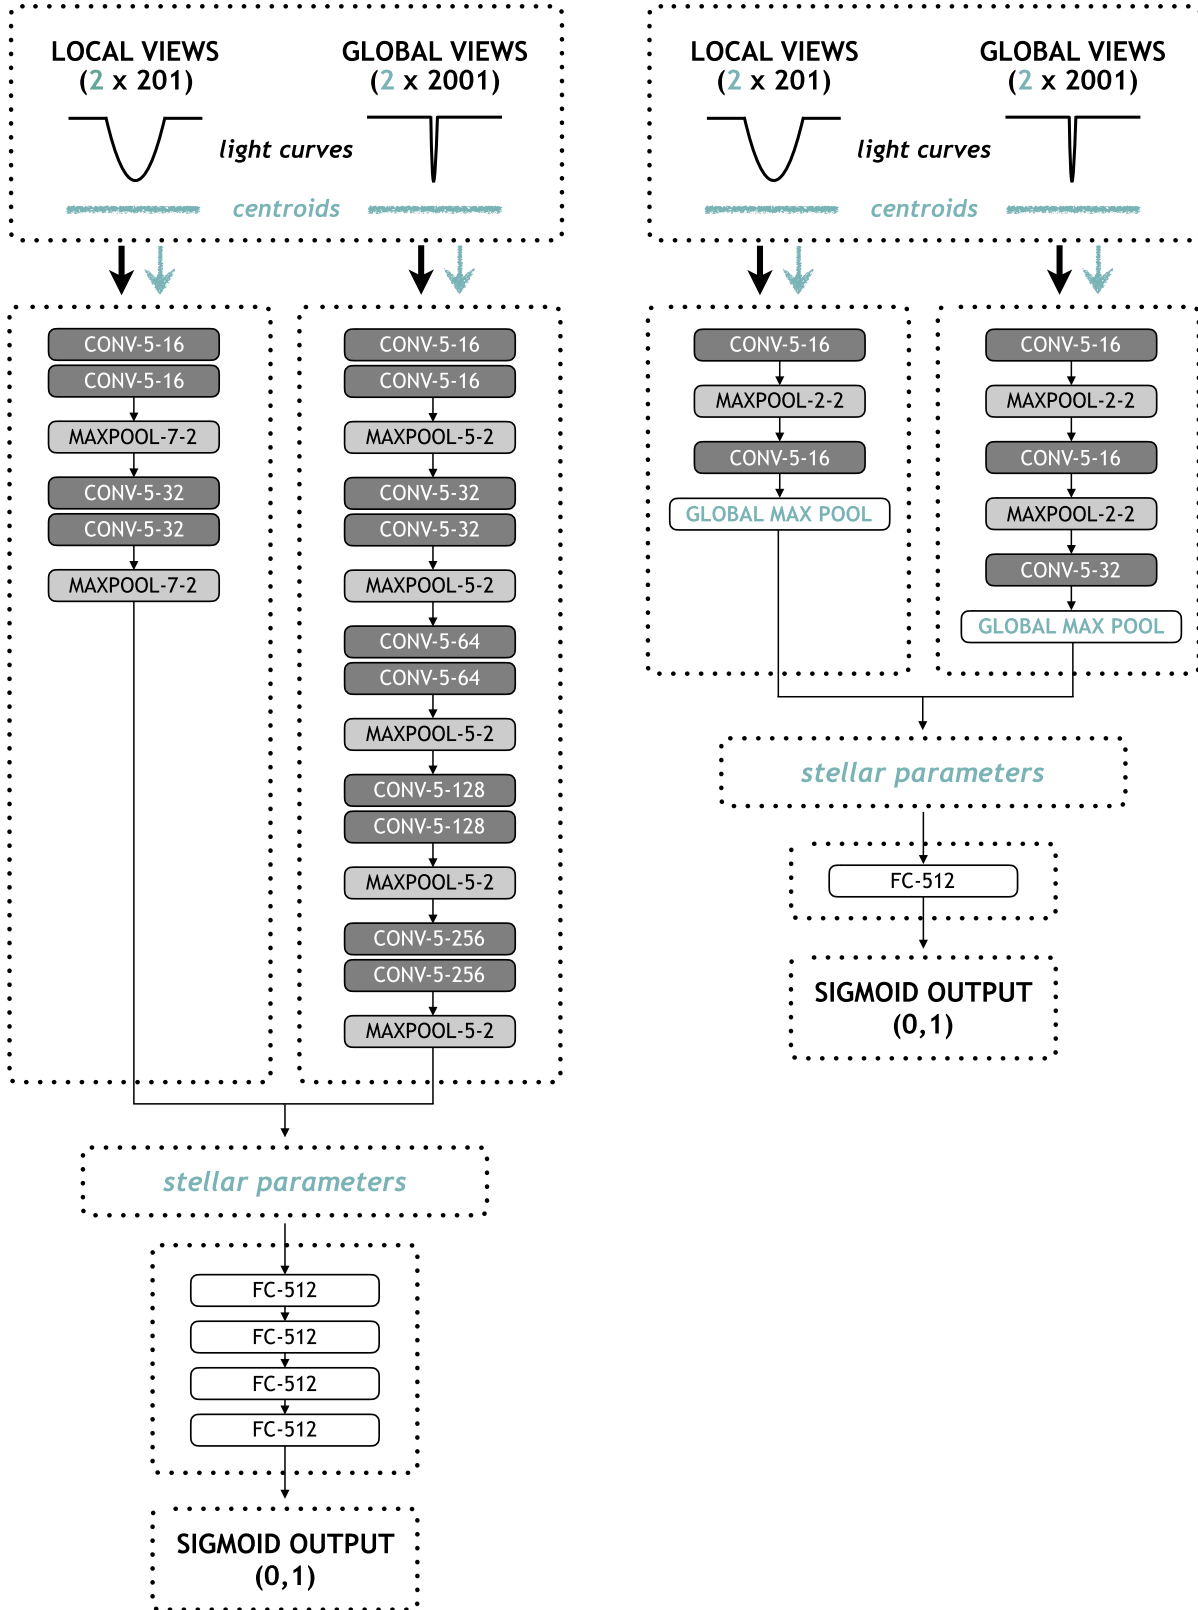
LOCAL VIEWS
(2 x 201)

GLOBAL VIEWS
(2 x 2001)

light curves

centroids

CONV-5-16
CONV-5-16
MAXPOOL-7-2
CONV-5-32
CONV-5-32
MAXPOOL-7-2

CONV-5-16
CONV-5-16
MAXPOOL-5-2
CONV-5-32
CONV-5-32
MAXPOOL-5-2
CONV-5-64
CONV-5-64
MAXPOOL-5-2
CONV-5-128
CONV-5-128
MAXPOOL-5-2
CONV-5-256
CONV-5-256
MAXPOOL-5-2

stellar parameters

FC-512
FC-512
FC-512
FC-512

SIGMOID OUTPUT
(0,1)

LOCAL VIEWS
(2 x 201)

GLOBAL VIEWS
(2 x 2001)

light curves

centroids

CONV-5-16
MAXPOOL-2-2
CONV-5-16
GLOBAL MAX POOL

CONV-5-16
MAXPOOL-2-2
CONV-5-16
MAXPOOL-2-2
CONV-5-32
GLOBAL MAX POOL

stellar parameters

FC-512

SIGMOID OUTPUT
(0,1)